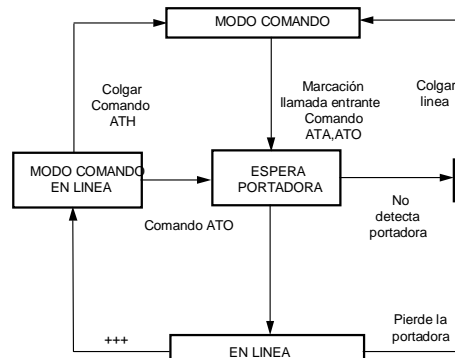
MODO COMANDO

Colgar
Comando
ATH

Marcación
llamada entrante
Comando
ATA,ATO

Colgar
linea

MODO COMANDO
EN LINEA

ESPERA
PORTADORA

No
detecta
portadora

Comando ATO

Pierde la
portadora

+++

EN LINEA